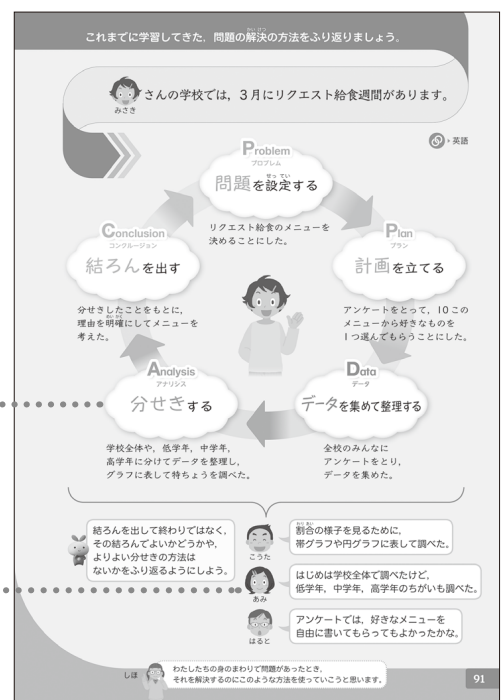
これまでに学習してきた，問題の解決の方法をふり返りましょう。

みさきさんの学校では，3月にリクエスト給食週間があります。

→英語

Problem
プロブレム
問題を設定する

リクエスト給食のメニューを決めることにした。

Plan
プラン
計画を立てる

アンケートをとって，10このメニューから好きなものを1つ選んでもらうことにした。

Data
データ
データを集めて整理する

全校のみんなにアンケートをとり，データを集めた。

Analysis
アナリシス
分せきする

学校全体や，低学年，中学年，高学年に分けてデータを整理し，グラフに表して特ちょうを調べた。

Conclusion
コンクルージョン
結ろんを出す

分せきしたことをもとに，理由を明確にしてメニューを考えた。

結ろんを出して終わりではなく，その結ろんでよいかどうかや，よりよい分せきの方法はないかをふり返るようにしよう。

こうた
割合の様子を見るために，帯グラフや円グラフに表して調べた。

あみ
はじめは学校全体で調べたけど，低学年，中学年，高学年のちがいも調べた。

はると
アンケートでは，好きなメニューを自由に書いてもらってもよかったかな。

しほ
わたしたちの身のまわりで問題があったとき，それを解決するのにこのような方法を使っていこうと思います。

91